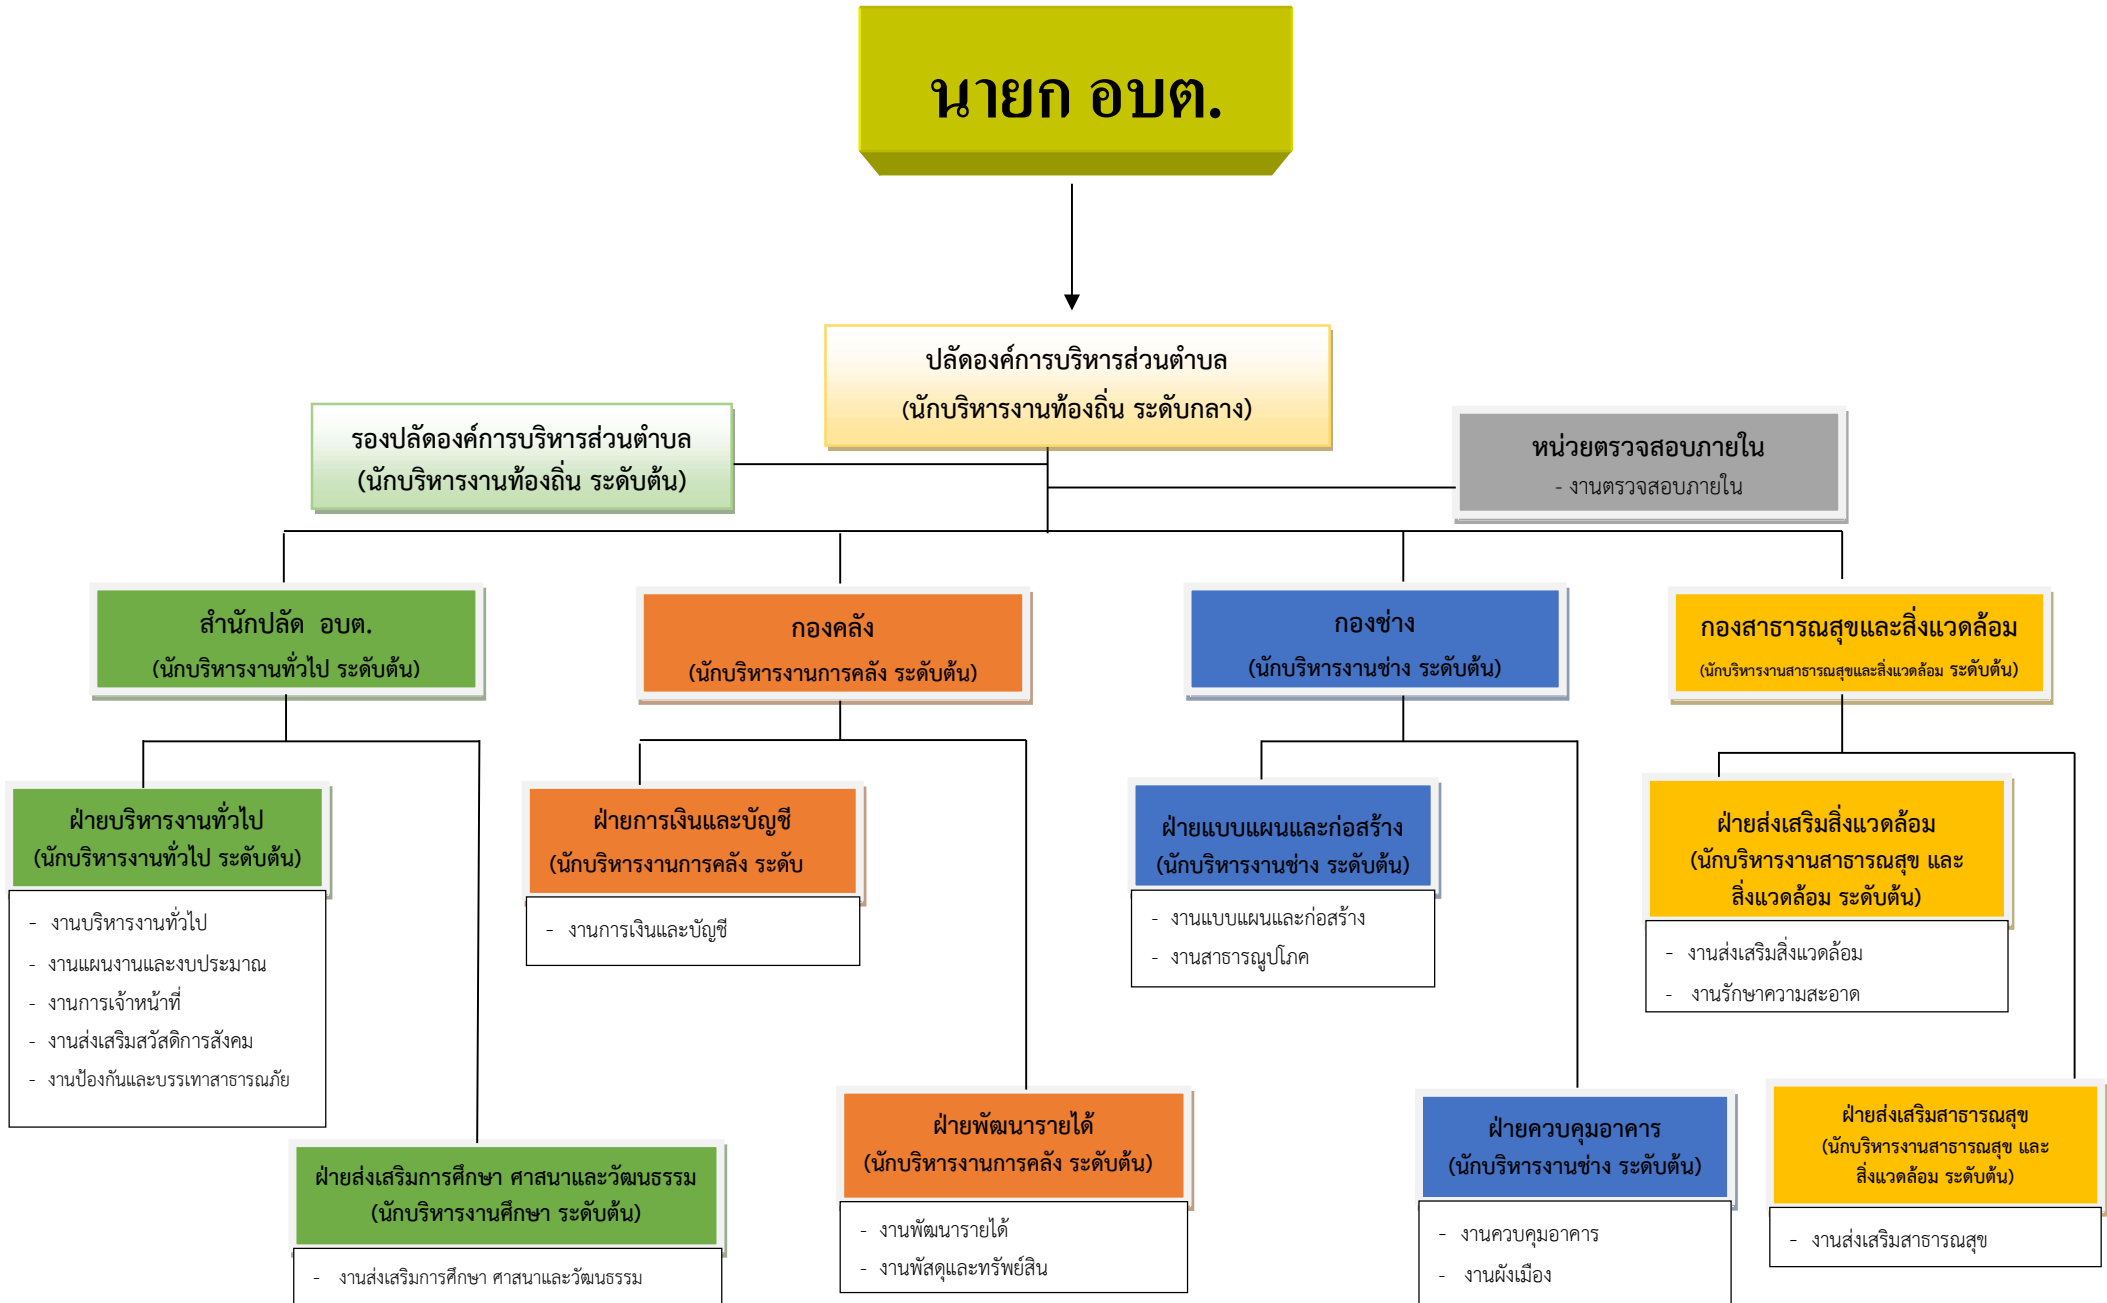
นายก อบต.

ปลัดองค์การบริหารส่วนตำบล
(นักบริหารงานท้องถิ่น ระดับกลาง)

รองปลัดองค์การบริหารส่วนตำบล
(นักบริหารงานท้องถิ่น ระดับต้น)

หน่วยตรวจสอบภายใน
- งานตรวจสอบภายใน

สำนักปลัด อบต.
(นักบริหารงานทั่วไป ระดับต้น)

กองคลัง
(นักบริหารงานการคลัง ระดับต้น)

กองช่าง
(นักบริหารงานช่าง ระดับต้น)

กองสาธารณสุขและสิ่งแวดล้อม
(นักบริหารงานสาธารณสุขและสิ่งแวดล้อม ระดับต้น)

ฝ่ายบริหารงานทั่วไป
(นักบริหารงานทั่วไป ระดับต้น)

- งานบริหารงานทั่วไป
- งานแผนงานและงบประมาณ
- งานการเจ้าหน้าที่
- งานส่งเสริมสวัสดิการสังคม
- งานป้องกันและบรรเทาสาธารณภัย

ฝ่ายการเงินและบัญชี
(นักบริหารงานการคลัง ระดับ

- งานการเงินและบัญชี

ฝ่ายแบบแผนและก่อสร้าง
(นักบริหารงานช่าง ระดับต้น)

- งานแบบแผนและก่อสร้าง
- งานสาธารณูปโภค

ฝ่ายส่งเสริมสิ่งแวดล้อม
(นักบริหารงานสาธารณสุข และสิ่งแวดล้อม ระดับต้น)

- งานส่งเสริมสิ่งแวดล้อม
- งานรักษาความสะอาด

ฝ่ายส่งเสริมการศึกษา ศาสนาและวัฒนธรรม
(นักบริหารงานศึกษา ระดับต้น)

- งานส่งเสริมการศึกษา ศาสนาและวัฒนธรรม

ฝ่ายพัฒนารายได้
(นักบริหารงานการคลัง ระดับต้น)

- งานพัฒนารายได้
- งานพัสดุและทรัพย์สิน

ฝ่ายควบคุมอาคาร
(นักบริหารงานช่าง ระดับต้น)

- งานควบคุมอาคาร
- งานผังเมือง

ฝ่ายส่งเสริมสาธารณสุข
(นักบริหารงานสาธารณสุข และสิ่งแวดล้อม ระดับต้น)

- งานส่งเสริมสาธารณสุข